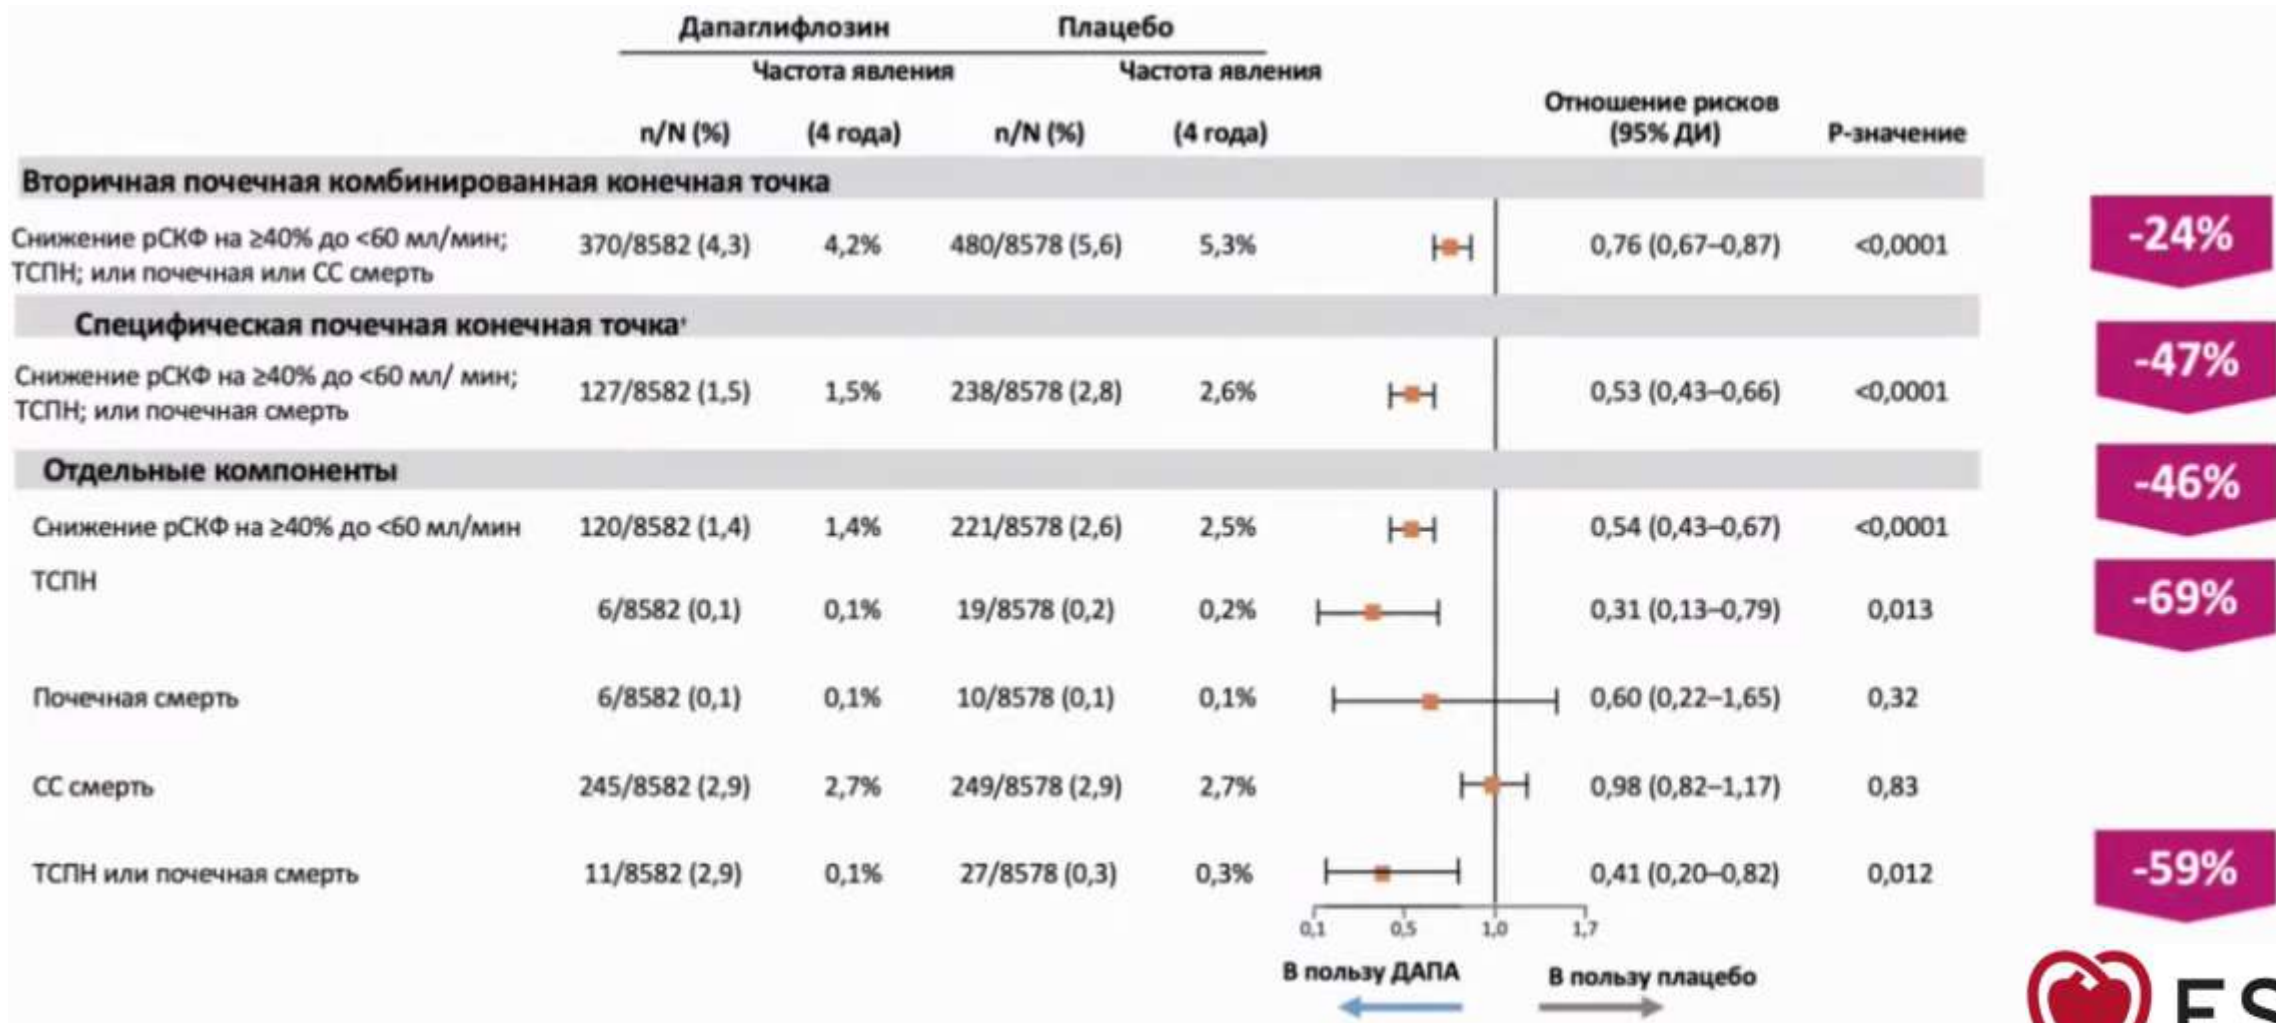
| | Дапаглифлозин | | Плацебо | | | | |
|---|---|---|---|---|---|---|---|
| | n/N (%) | Частота явления (4 года) | n/N (%) | Частота явления (4 года) | | Отношение рисков (95% ДИ) | P-значение |
| **Вторичная почечная комбинированная конечная точка** | | | | | | | |
| Снижение рСКФ на ≥40% до <60 мл/мин; ТСПН; или почечная или СС смерть | 370/8582 (4,3) | 4,2% | 480/8578 (5,6) | 5,3% | | 0,76 (0,67–0,87) | <0,0001 |
| **Специфическая почечная конечная точка** | | | | | | | |
| Снижение рСКФ на ≥40% до <60 мл/ мин; ТСПН; или почечная смерть | 127/8582 (1,5) | 1,5% | 238/8578 (2,8) | 2,6% | | 0,53 (0,43–0,66) | <0,0001 |
| **Отдельные компоненты** | | | | | | | |
| Снижение рСКФ на ≥40% до <60 мл/мин | 120/8582 (1,4) | 1,4% | 221/8578 (2,6) | 2,5% | | 0,54 (0,43–0,67) | <0,0001 |
| ТСПН | 6/8582 (0,1) | 0,1% | 19/8578 (0,2) | 0,2% | | 0,31 (0,13–0,79) | 0,013 |
| Почечная смерть | 6/8582 (0,1) | 0,1% | 10/8578 (0,1) | 0,1% | | 0,60 (0,22–1,65) | 0,32 |
| СС смерть | 245/8582 (2,9) | 2,7% | 249/8578 (2,9) | 2,7% | | 0,98 (0,82–1,17) | 0,83 |
| ТСПН или почечная смерть | 11/8582 (2,9) | 0,1% | 27/8578 (0,3) | 0,3% | | 0,41 (0,20–0,82) | 0,012 |

-24%
-47%
-46%
-69%
-59%

0,1 0,5 1,0 1,7

В пользу ДАПА
В пользу плацебо

ES